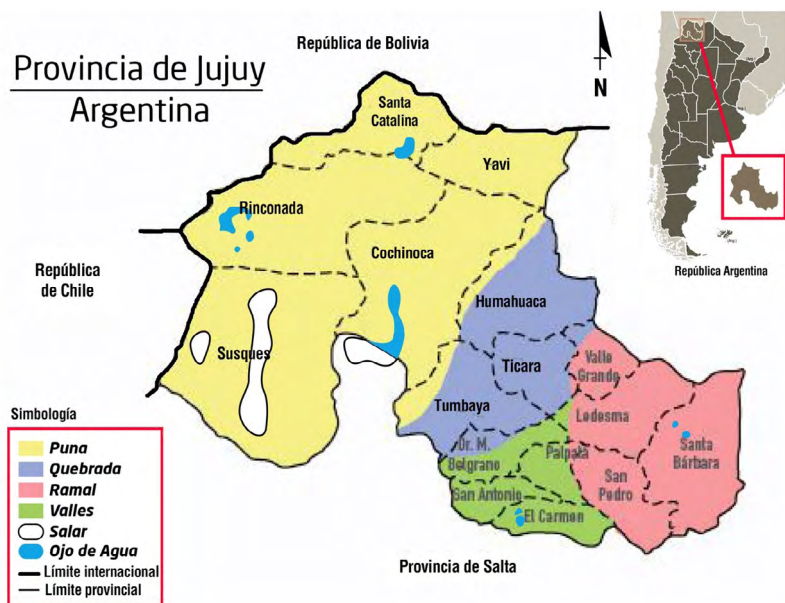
Provincia de Jujuy
Argentina

República de Bolivia

N

República Argentina

Santa Catalina

Yavi

Rinconada

Cochinoca

República de Chile

Humahuaca

Susques

Tilcara

Valle Grande

Tumbaya

Ledesma

Dr. M. Belgrano

Palpalá

Santa Bárbara

San Pedro

San Antonio

El Carmen

Simbología
Puna
Quebrada
Ramal
Valles
Salar
Ojo de Agua
Límite internacional
Límite provincial

Provincia de Salta